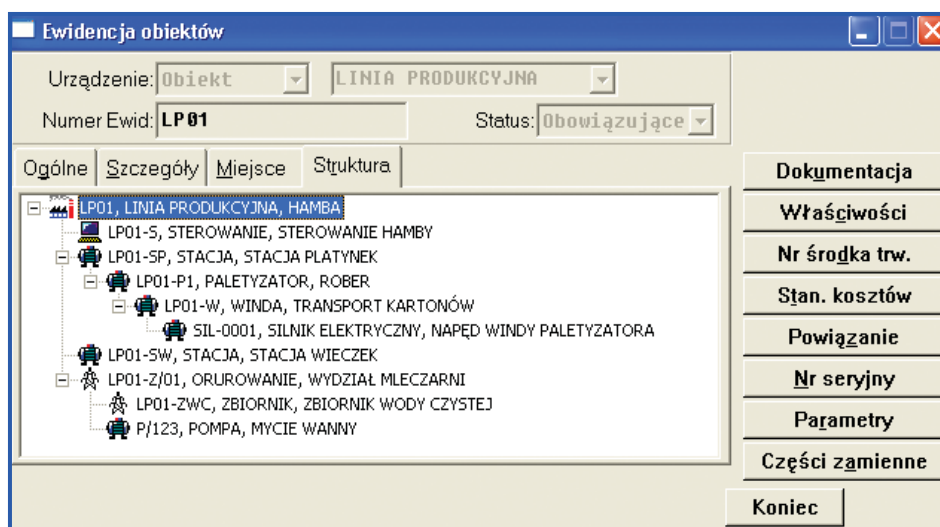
Ewidencja obiektów

Urządzenie: Obiekt
LINIA PRODUKCYJNA
Numer Ewid: LP01
Status: Obowiązujące

Ogólne | Szczegóły | Miejsce | Struktura

LP01, LINIA PRODUKCYJNA, HAMBA
LP01-S, STEROWANIE, STEROWANIE HAMBY
LP01-SP, STACJA, STACJA PLATYNEK
LP01-P1, PALETYZATOR, ROBER
LP01-W, WINDA, TRANSPORT KARTONÓW
SIL-0001, SILNIK ELEKTRYCZNY, NAPĘD WINDY PALETYZATORA
LP01-SW, STACJA, STACJA WIECZEK
LP01-Z/01, ORUROWANIE, WYDZIAŁ MLECZARNI
LP01-ZWC, ZBIORNIK, ZBIORNIK WODY CZYSTEJ
P/123, POMPA, MYCIE WANNY

Dokumentacja
Właściwości
Nr środka trw.
Stan. kosztów
Powiązanie
Nr seryjny
Parametry
Części zamienne
Koniec